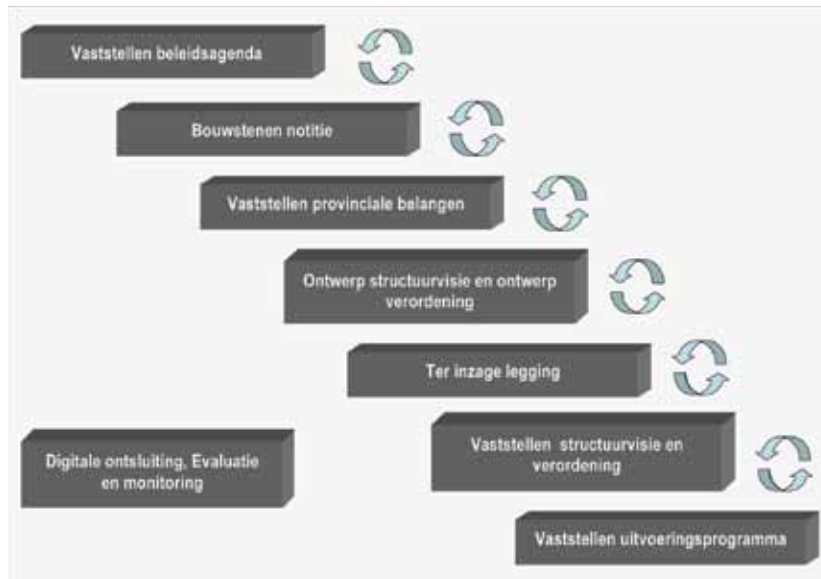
Vaststellen beleidsagenda

Bouwstenen notitie

Vaststellen provinciale belangen

Ontwerp structuurvisie en ontwerp verordening

Ter inzage legging

Vaststellen structuurvisie en verordening

Digitale ontsluiting, Evaluatie en monitoring

Vaststellen uitvoeringsprogramma